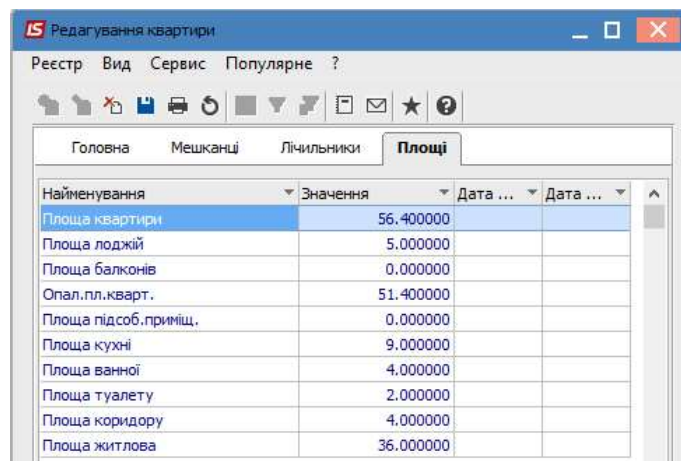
IS Редагування квартири

Реєстр Вид Сервис Популярне ?

Головна Мешканці Лічильники Площі

| Найменування | Значення | Дата ... | Дата ... |
|---|---|---|---|
| Площа квартири | 56.400000 | | |
| Площа лоджій | 5.000000 | | |
| Площа балконів | 0.000000 | | |
| Опал.пл.кварт. | 51.400000 | | |
| Площа підсоб.приміщ. | 0.000000 | | |
| Площа кухні | 9.000000 | | |
| Площа ванної | 4.000000 | | |
| Площа туалету | 2.000000 | | |
| Площа коридору | 4.000000 | | |
| Площа житлова | 36.000000 | | |